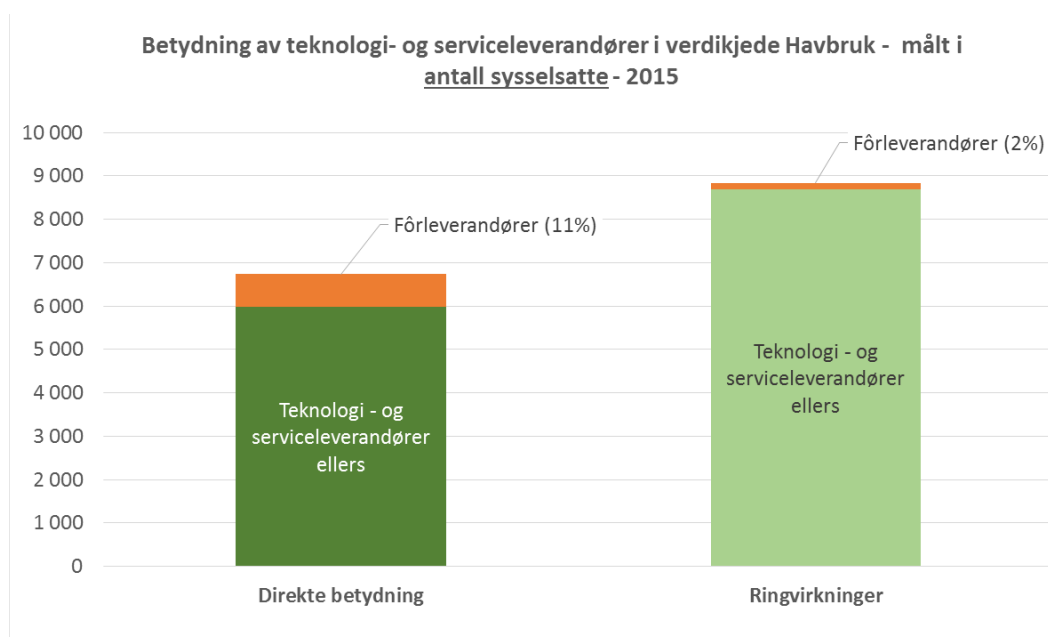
Betydning av teknologi- og serviceleverandører i verdikjede Havbruk - målt i antall sysselsatte - 2015

10 000
9 000
8 000
7 000
6 000
5 000
4 000
3 000
2 000
1 000
0

Fôrleverandører (11%)

Teknologi - og serviceleverandører ellers

Fôrleverandører (2%)

Teknologi - og serviceleverandører ellers

Direkte betydning

Ringvirkninger